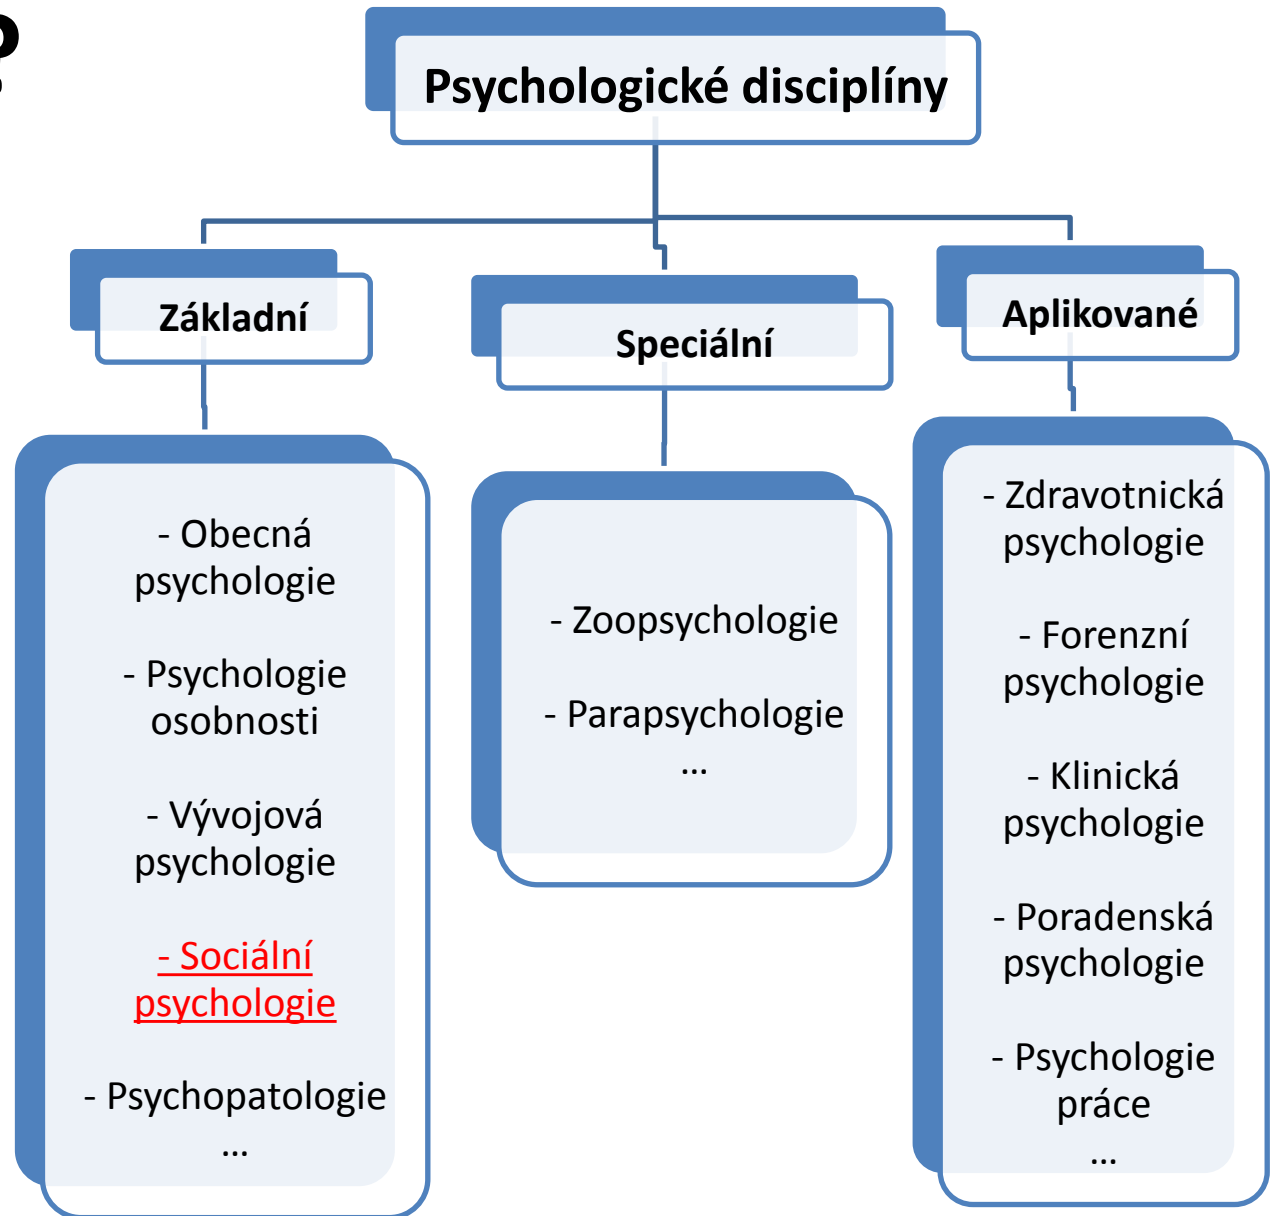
Psychologické disciplíny

Základní

- Obecná psychologie

- Psychologie osobnosti

- Vývojová psychologie

- Sociální psychologie

- Psychopatologie
…

Speciální

- Zoopsychologie

- Parapsychologie
…

Aplikované

- Zdravotnická psychologie

- Forenzní psychologie

- Klinická psychologie

- Poradenská psychologie

- Psychologie práce
…